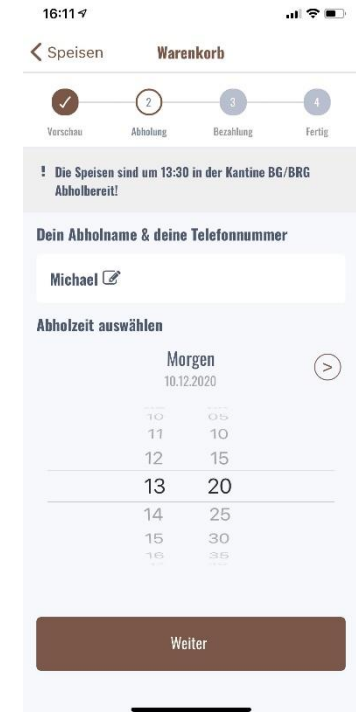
16:11

Speisen Warenkorb

2 3 4

Vorschau Abholung Bezahlung Fertig

! Die Speisen sind um 13:30 in der Kantine BG/BRG Abholbereit!

Dein Abholname & deine Telefonnummer

Michael

Abholzeit auswählen

Morgen
10.12.2020

10 05
11 10
12 15
13 20
14 25
15 30
16 35

Weiter